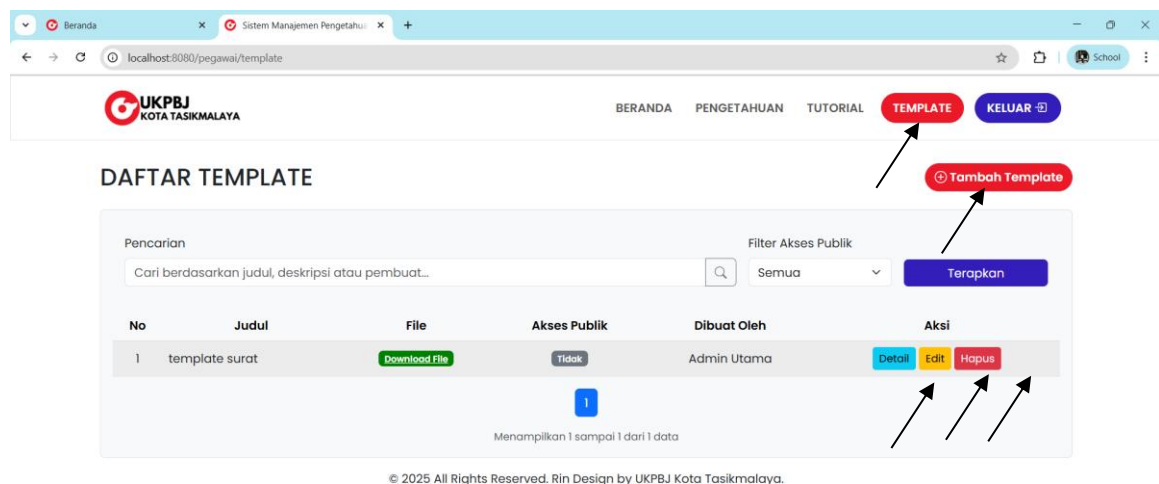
Beranda
Sistem Manajemen Pengetahua
localhost:8080/pegawai/template
School

UKPBJ
KOTA TASIKMALAYA

BERANDA PENGETAHUAN TUTORIAL TEMPLATE KELUAR

DAFTAR TEMPLATE

Tambah Template

Pencarian
Cari berdasarkan judul, deskripsi atau pembuat...

Filter Akses Publik
Semua
Terapkan

| No | Judul | File | Akses Publik | Dibuat Oleh | Aksi |
|---|---|---|---|---|---|
| 1 | template surat | Download File | Tidak | Admin Utama | Detail Edit Hapus |

1

Menampilkan 1 sampai 1 dari 1 data

© 2025 All Rights Reserved. Rin Design by UKPBJ Kota Tasikmalaya.